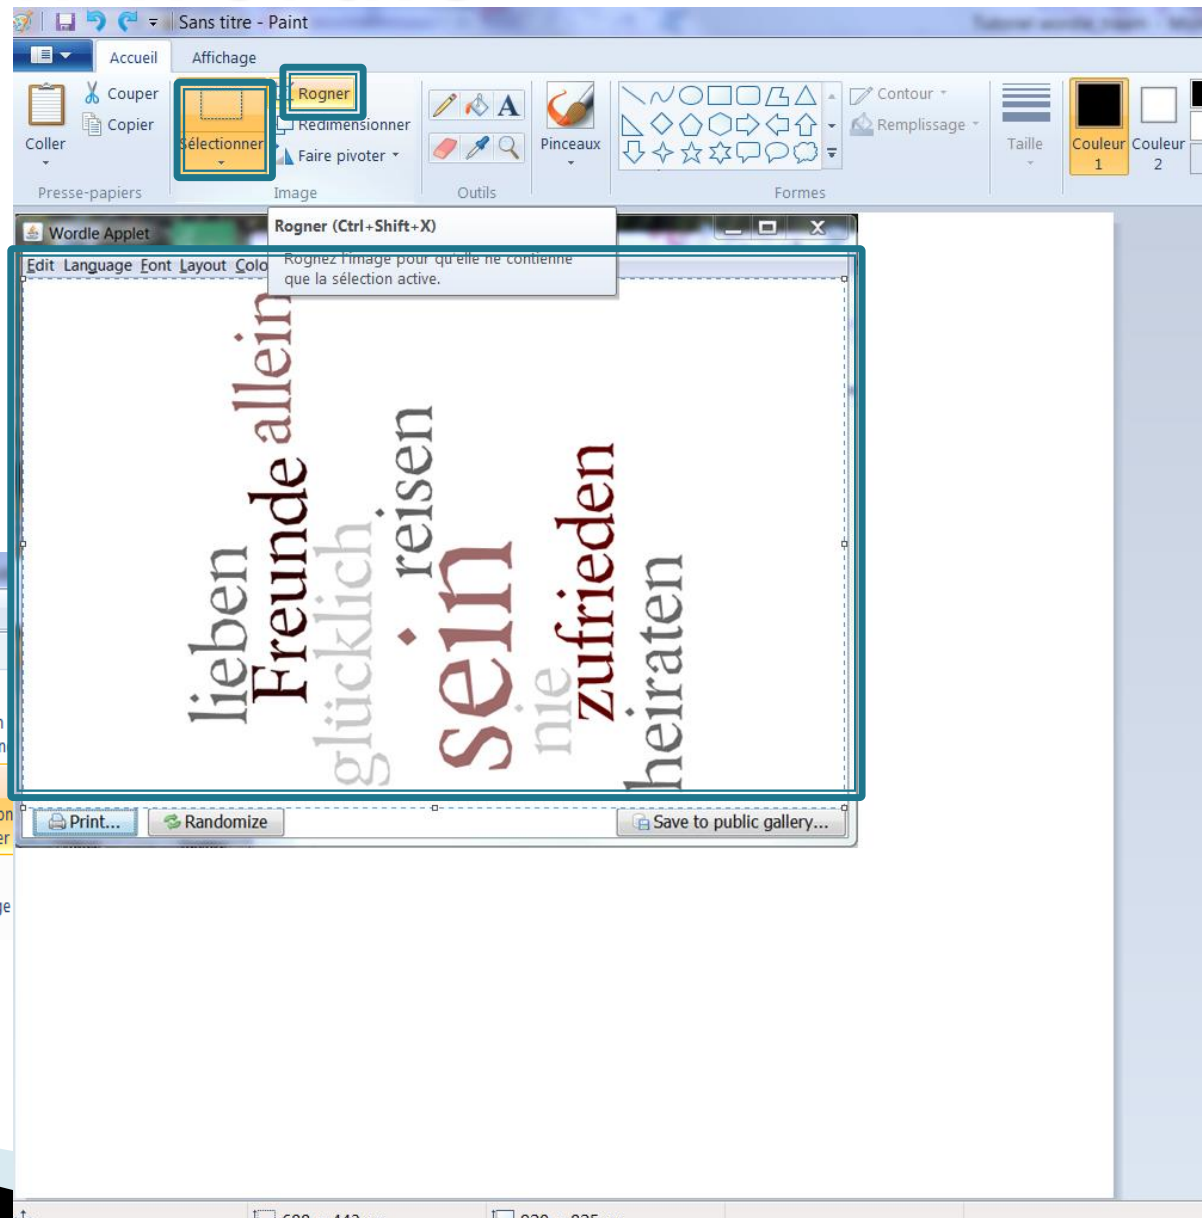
Sans titre - Paint

Accueil
Affichage

Coller
Couper
Copier
Presse-papiers

Sélectionner
Rogner
Redimensionner
Faire pivoter
Image

Outils

Pinceaux

Contour
Remplissage
Formes

Taille

Couleur 1
Couleur 2

Wordle Applet

Rogner (Ctrl+Shift+X)
Rognez l'image pour qu'elle ne contienne que la sélection active.

Edit Language Font Layout Colo

lieben
Freunde
allein
glücklich
reisen
sein
nie
zufrieden
heiraten

Print...
Randomize
Save to public gallery...